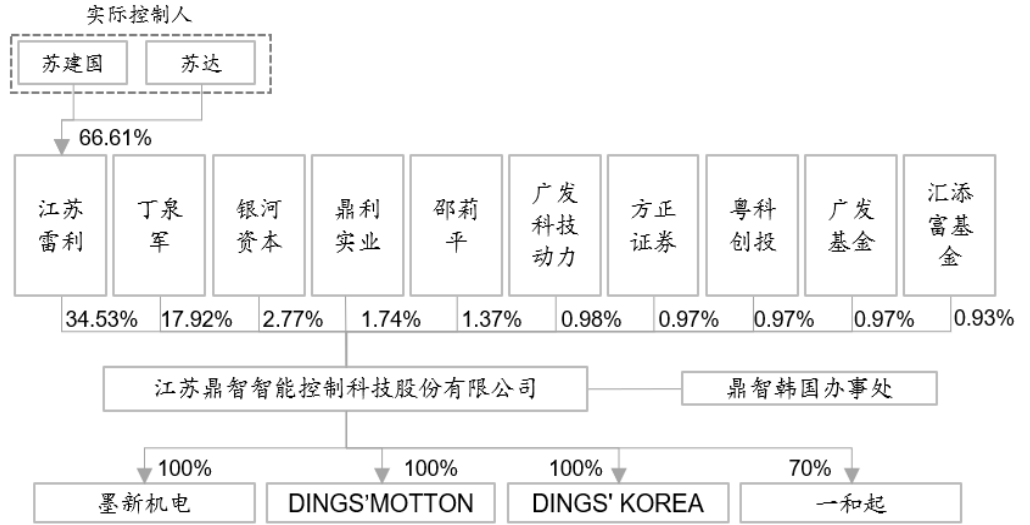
实际控制人

苏建国

苏达

66.61%

江苏雷利

丁泉军

银河资本

鼎利实业

邵莉平

广发科技动力

方正证券

粤科创投

广发基金

汇添富基金

34.53%

17.92%

2.77%

1.74%

1.37%

0.98%

0.97%

0.97%

0.97%

0.93%

江苏鼎智智能控制科技股份有限公司

鼎智韩国办事处

100%

100%

100%

70%

墨新机电

DINGS'MOTTON

DINGS' KOREA

一和起